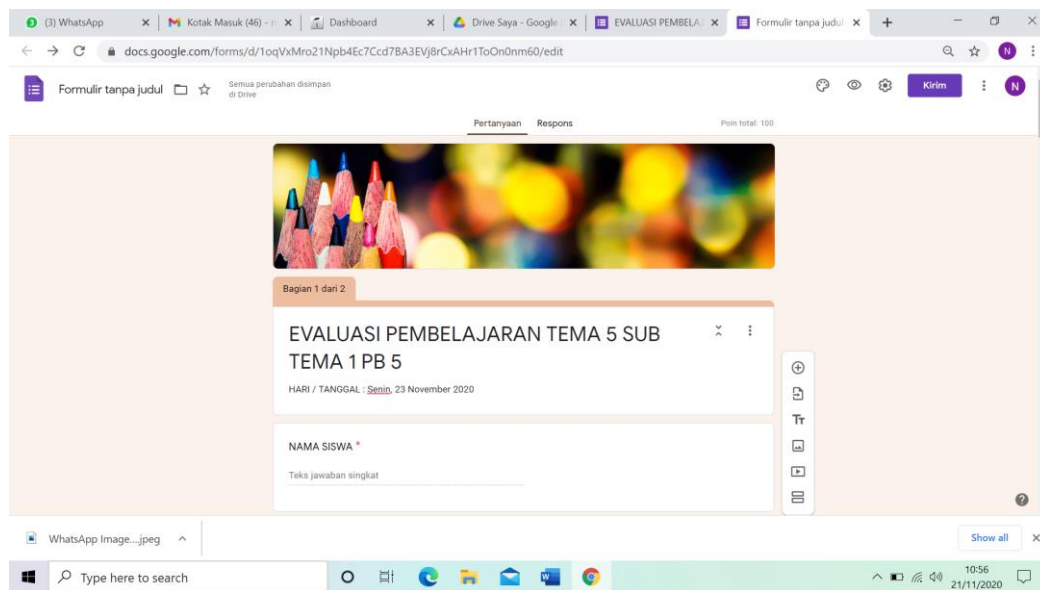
(3) WhatsApp
Kotak Masuk (46) - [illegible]
Dashboard
Drive Saya - Google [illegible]
EVALUASI PEMBELA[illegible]
Formulir tanpa judul
docs.google.com/forms/d/1oqVxMro21Npb4Ec7Ccd7BA3EVj8rCxAHr1ToOn0nm60/edit
N
Formulir tanpa judul
Semua perubahan disimpan di Drive
Kirim
N
Pertanyaan
Respons
Poin total: 100
Bagian 1 dari 2
EVALUASI PEMBELAJARAN TEMA 5 SUB TEMA 1 PB 5
HARI / TANGGAL : Senin, 23 November 2020
NAMA SISWA *
Teks jawaban singkat
WhatsApp Image....jpeg
Show all
Type here to search
10:56
21/11/2020